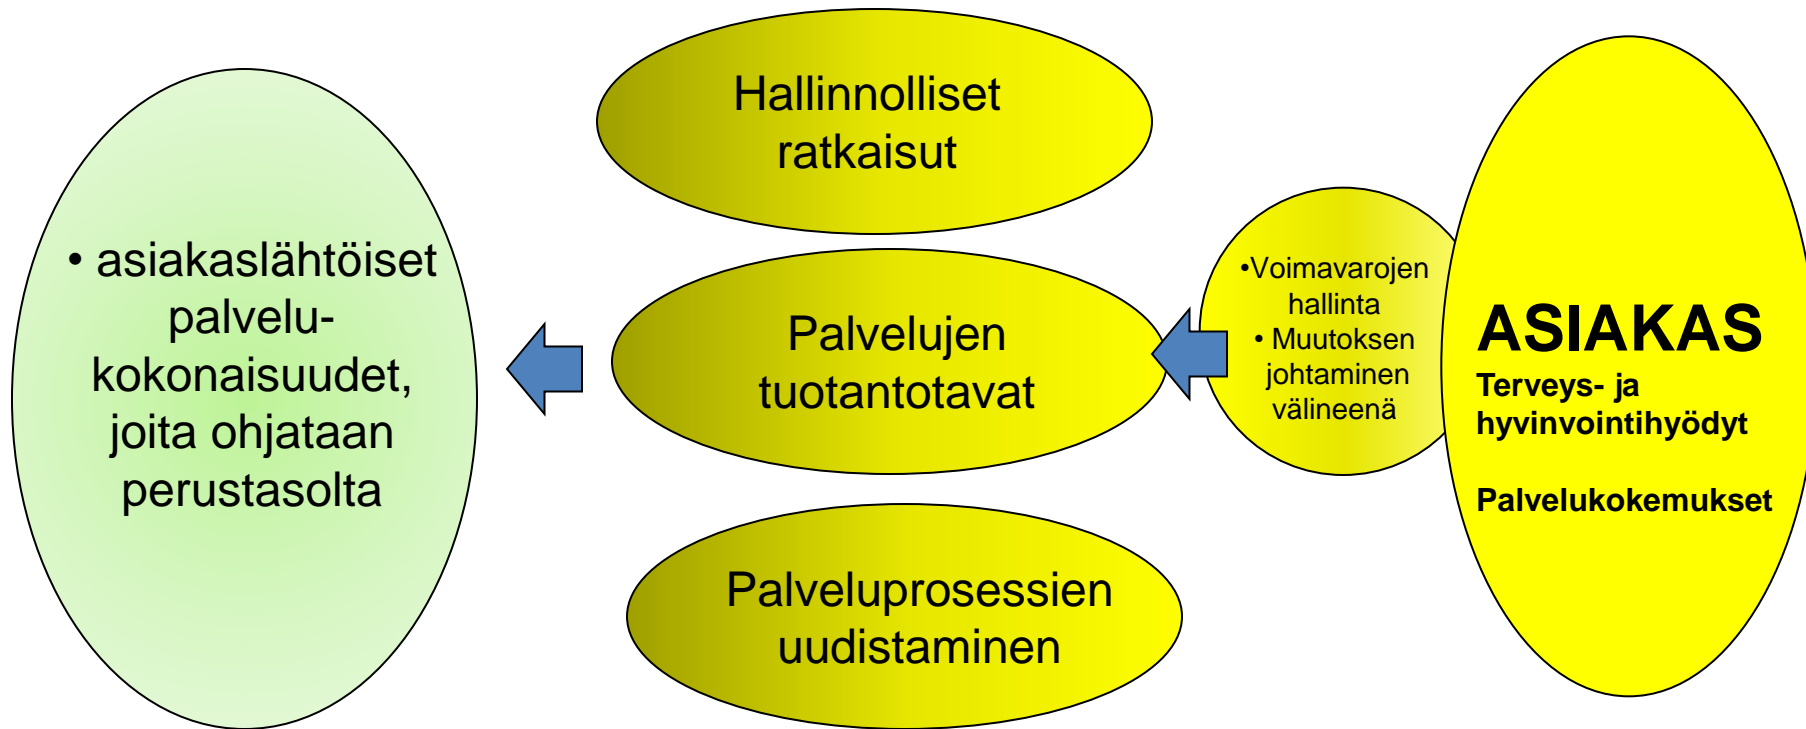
• asiakaslähtöiset palvelu-kokonaisuudet, joita ohjataan perustasolta

Hallinnolliset ratkaisut

Palvelujen tuotantotavat

Palveluprosessien uudistaminen

•Voimavarojen hallinta
• Muutoksen johtaminen välineenä

ASIAKAS
Terveys- ja hyvinvointihyödyt

Palvelukokemukset